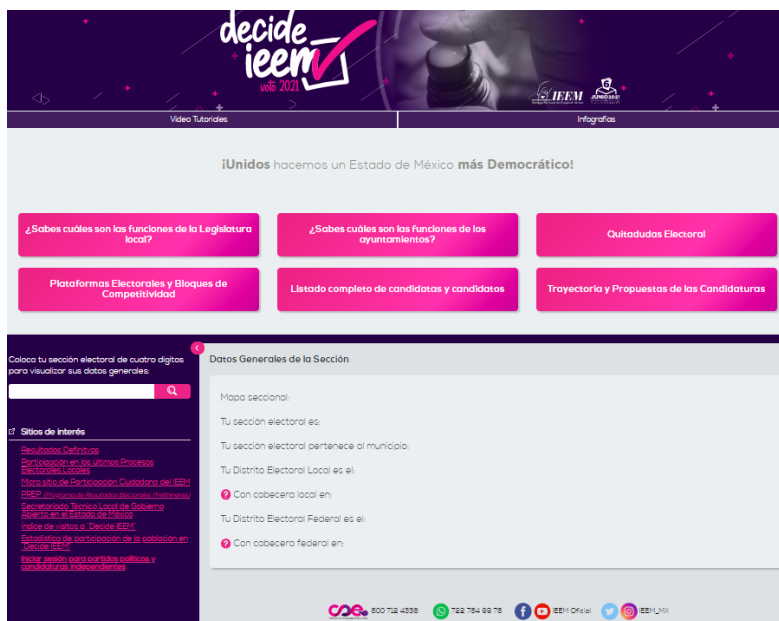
decide ieem
voto 2021

IEEM

Video Tutoriales | Infografías

¡Unidos hacemos un Estado de México más Democrático!

¿Sabes cuáles son las funciones de la Legislatura local?

¿Sabes cuáles son las funciones de los ayuntamientos?

Quitadudas Electoral

Plataformas Electorales y Bloques de Competitividad

Listado completo de candidatas y candidatos

Trayectoria y Propuestas de las Candidaturas

Coloca tu sección electoral de cuatro dígitos para visualizar sus datos generales:

Sitios de interés

Resultados Definitivos
Participación en los últimos Procesos Electorales Locales
Micro sitio de Participación Ciudadana del IEEM
PREP (Programa de Resultados Electorales Preliminares)
Secretariado Técnico Local de Gobierno Abierto en el Estado de México
Índice de visitas a "Decide IEEM"
Estadística de participación de la población en "Decide IEEM"
Iniciar sesión para partidos políticos y candidaturas independientes

Datos Generales de la Sección

Mapa seccional:

Tu sección electoral es:

Tu sección electoral pertenece al municipio:

Tu Distrito Electoral Local es el:

Con cabecera local en:

Tu Distrito Electoral Federal es el:

Con cabecera federal en:

800 712 4336   722 784 99 78   IEEM Oficial   IEEM_MX